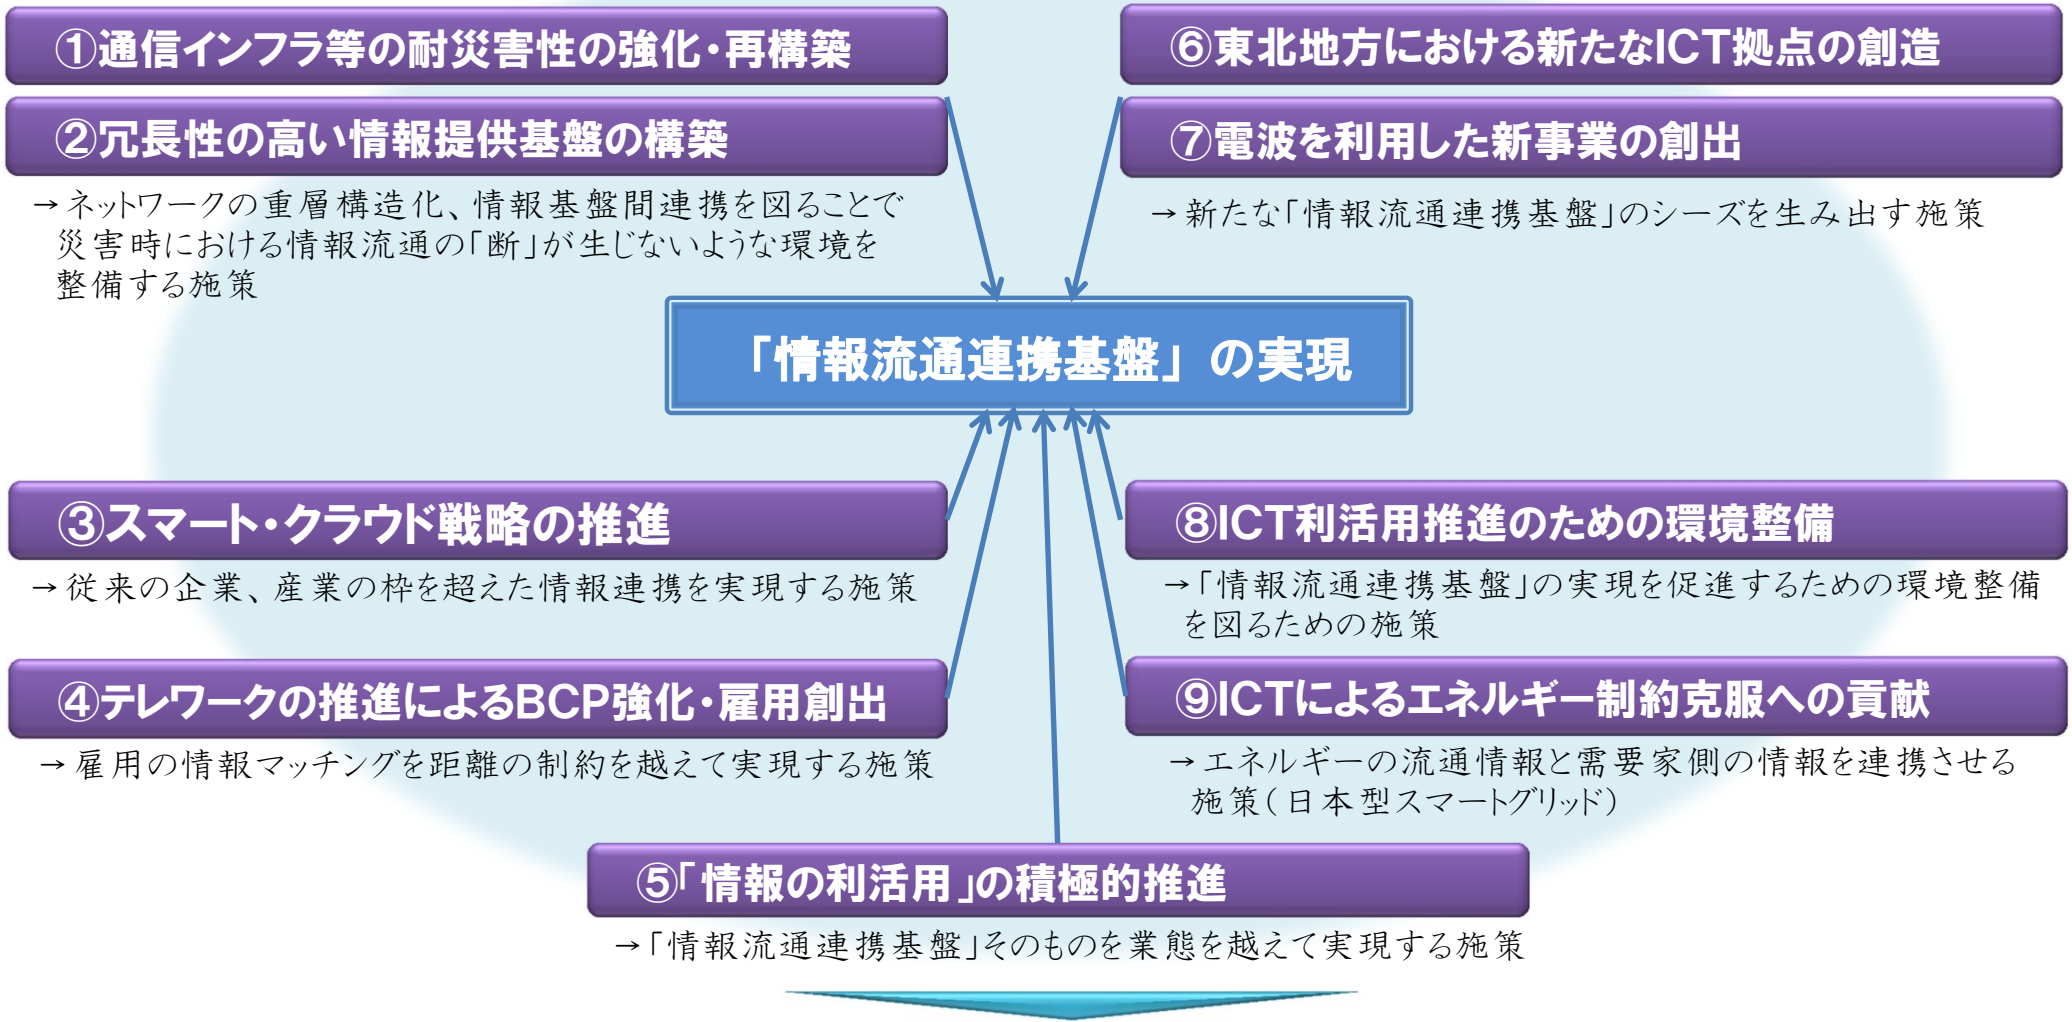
①通信インフラ等の耐災害性の強化・再構築

②冗長性の高い情報提供基盤の構築

→ネットワークの重層構造化、情報基盤間連携を図ることで災害時における情報流通の「断」が生じないような環境を整備する施策

⑥東北地方における新たなICT拠点の創造

⑦電波を利用した新事業の創出

→新たな「情報流通連携基盤」のシーズを生み出す施策

「情報流通連携基盤」の実現

③スマート・クラウド戦略の推進

→従来の企業、産業の枠を超えた情報連携を実現する施策

④テレワークの推進によるBCP強化・雇用創出

→雇用の情報マッチングを距離の制約を越えて実現する施策

⑧ICT利活用推進のための環境整備

→「情報流通連携基盤」の実現を促進するための環境整備を図るための施策

⑨ICTによるエネルギー制約克服への貢献

→エネルギーの流通情報と需要家側の情報を連携させる施策（日本型スマートグリッド）

⑤「情報の利活用」の積極的推進

→「情報流通連携基盤」そのものを業態を越えて実現する施策